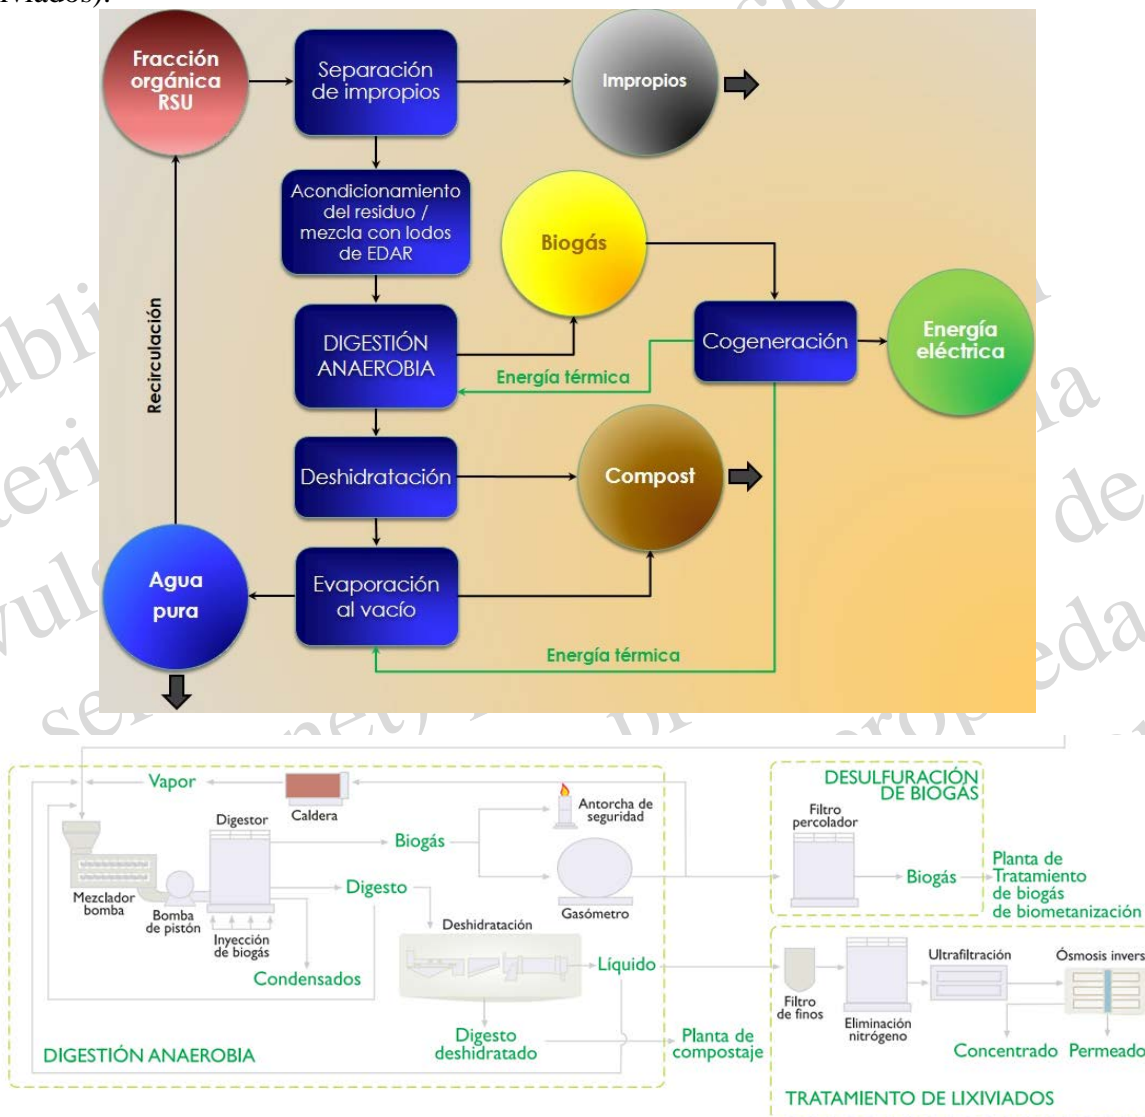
viados).

Fracción orgánica RSU

Separación de impropios

Impropios

Acondicionamiento del residuo / mezcla con lodos de EDAR

Biogás

Recirculación

DIGESTIÓN ANAEROBIA

Cogeneración

Energía eléctrica

Energía térmica

Deshidratación

Compost

Agua pura

Evaporación al vacío

Energía térmica

Vapor

Caldera

Digestor

Antorcha de seguridad

Biogás

Mezclador bomba

Bomba de pistón

Digesto

Gasómetro

Inyección de biogás

Condensados

Deshidratación

Líquido

Digesto deshidratado

Planta de compostaje

DIGESTIÓN ANAEROBIA

DESULFURACIÓN DE BIOGÁS

Filtro percolador

Biogás

Planta de Tratamiento de biogás de biometanización

Filtro de finos

Eliminación nitrógeno

Ultrafiltración

Ósmosis invers

Concentrado

Permeado

TRATAMIENTO DE LIXIVIADOS